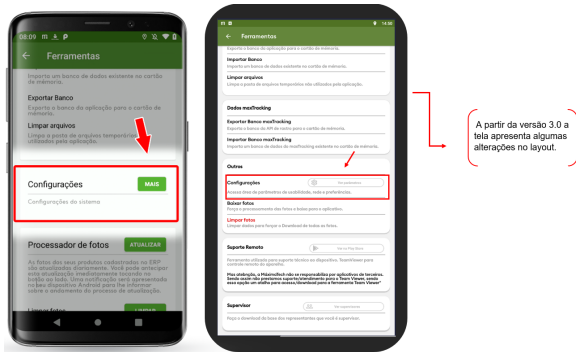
08:09

Ferramentas

Importe um banco de dados existente no cartão de memória.

Exportar Banco

Exporte o banco de aplicação para o cartão de memória.

Limpar arquivos

Limpe a pasta de arquivos temporários utilizada pelo aplicação.

Configurações

MAIS

Configurações do sistema

Processador de fotos

ATUALIZAR

As fotos dos seus produtos cadastrados no ERP são atualizadas diariamente. Você pode antecipar esta atualização imediatamente tocando no botão ao lado. Uma notificação será apresentada no dispositivo Android para lhe informar sobre o andamento do processo de atualização.

Limpar fotos

14:30

Ferramentas

Exporte o banco de aplicação para o cartão de memória.

Importar Banco

Importe um banco de dados existente no cartão de memória.

Limpar arquivos

Limpe a pasta de arquivos temporários utilizada pelo aplicação.

Dados maxTracking

Exportar Banco maxTracking

Exporte o banco do BR de rastro para o cartão de memória.

Importar Banco maxTracking

Importe um banco de dados maxTracking existente no cartão de memória.

Outros

Configurações

Acesse itens de parâmetros da usabilidade, rede e preferências.

Baixar fotos

Força o processamento das fotos e baixa para o aplicativo.

Limpar fotos

Limpar dados para forçar o Download de todas as fotos.

Suporte Remoto

Ferramenta utilizada para suporte técnico ao dispositivo. TeamViewer para controle remoto do aparelho.

Mas atenção, a MáximaTech não se responsabiliza por aplicativos de terceiros. Sendo assim não prestamos suporte/atendimento para o Team Viewer, sendo essa opção um atalho para acesso/download para a ferramenta Team Viewer®

Supervisor

Faça o download da base dos representantes que você é supervisor.

A partir da versão 3.0 a tela apresenta algumas alterações no layout.